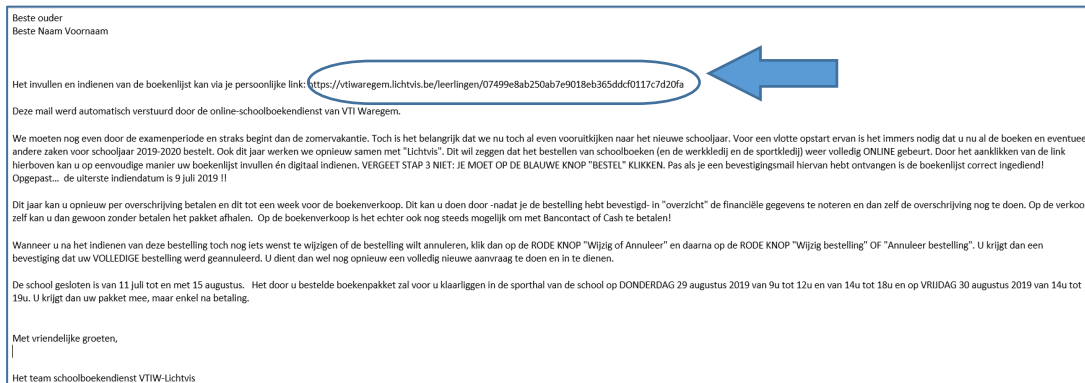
Beste ouder
Beste Naam Voornaam

Het invullen en indienen van de boekenlijst kan via je persoonlijke link: https://vtiwaregem.lichtvis.be/leerlingen/07499e8ab250ab7e9018eb365ddcf0117c7d20fa

Deze mail werd automatisch verstuurd door de online-schoolboekendienst van VTI Waregem.

We moeten nog even door de examenperiode en straks begint dan de zomervakantie. Toch is het belangrijk dat we nu toch al even vooruitkijken naar het nieuwe schooljaar. Voor een vlotte opstart ervan is het immers nodig dat u nu al de boeken en eventuee andere zaken voor schooljaar 2019-2020 bestelt. Ook dit jaar werken we opnieuw samen met "Lichtvis". Dit wil zeggen dat het bestellen van schoolboeken (en de werkkledij en de sportkledij) weer volledig ONLINE gebeurt. Door het aanklikken van de link hierboven kan u op eenvoudige manier uw boekenlijst invullen én digitaal indienen. VERGEET STAP 3 NIET: JE MOET OP DE BLAUWE KNOP "BESTEL" KLIKKEN. Pas als je een bevestigingsmail hiervan hebt ontvangen is de boekenlijst correct ingediend! Opgepast... de uiterste indiendatum is 9 juli 2019 !!

Dit jaar kan u opnieuw per overschrijving betalen en dit tot een week voor de boekenverkoop. Dit kan u doen door -nadat je de bestelling hebt bevestigd- in "overzicht" de financiële gegevens te noteren en dan zelf de overschrijving nog te doen. Op de verkoo zelf kan u dan gewoon zonder betalen het pakket afhalen. Op de boekenverkoop is het echter ook nog steeds mogelijk om met Bancontact of Cash te betalen!

Wanneer u na het indienen van deze bestelling toch nog iets wenst te wijzigen of de bestelling wilt annuleren, klik dan op de RODE KNOP "Wijzig of Annuleer" en daarna op de RODE KNOP "Wijzig bestelling" OF "Annuleer bestelling". U krijgt dan een bevestiging dat uw VOLLEDIGE bestelling werd geannuleerd. U dient dan wel nog opnieuw een volledig nieuwe aanvraag te doen en in te dienen.

De school gesloten is van 11 juli tot en met 15 augustus. Het door u bestelde boekenpakket zal voor u klaarliggen in de sporthal van de school op DONDERDAG 29 augustus 2019 van 9u tot 12u en van 14u tot 18u en op VRIJDAG 30 augustus 2019 van 14u tot 19u. U krijgt dan uw pakket mee, maar enkel na betaling.

Met vriendelijke groeten,

Het team schoolboekendienst VTIW-Lichtvis